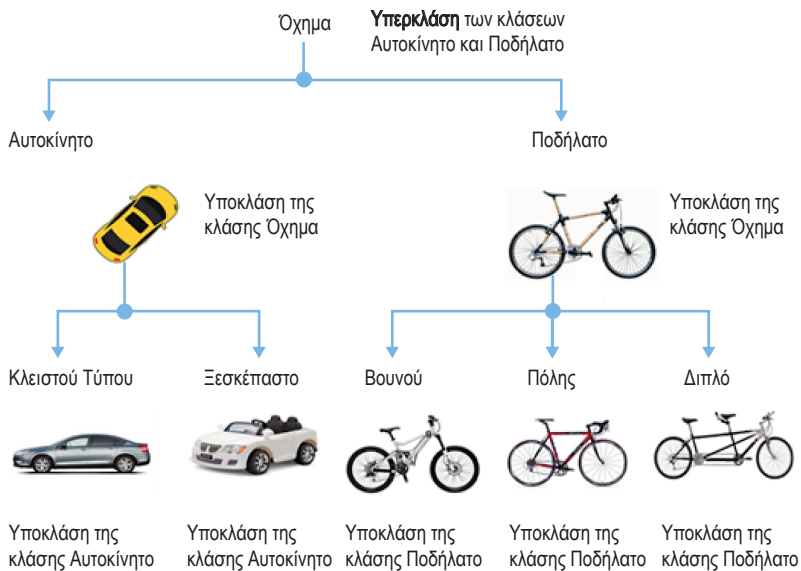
Όχημα

**Υπερκλάση** των κλάσεων Αυτοκίνητο και Ποδήλατο

Αυτοκίνητο

Ποδήλατο

Υποκλάση της κλάσης Όχημα

Υποκλάση της κλάσης Όχημα

Κλειστού Τύπου

Ξεσκέπαστο

Βουνού

Πόλης

Διπλό

Υποκλάση της κλάσης Αυτοκίνητο

Υποκλάση της κλάσης Αυτοκίνητο

Υποκλάση της κλάσης Ποδήλατο

Υποκλάση της κλάσης Ποδήλατο

Υποκλάση της κλάσης Ποδήλατο